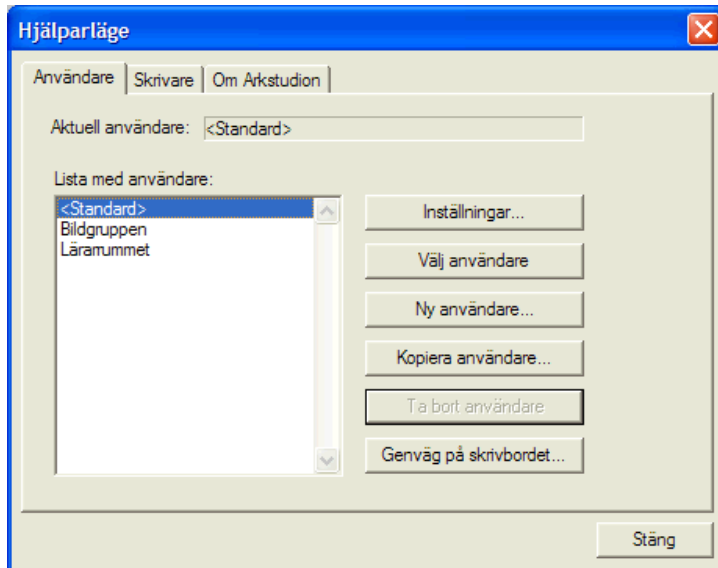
Hjälparläge

Användare | Skrivare | Om Arkstudion

Aktuell användare: <Standard>

Lista med användare:
<Standard>
Bildgruppen
Lärarrummet

Inställningar...
Välj användare
Ny användare...
Kopiera användare...
Ta bort användare
Genväg på skrivbordet...

Stäng